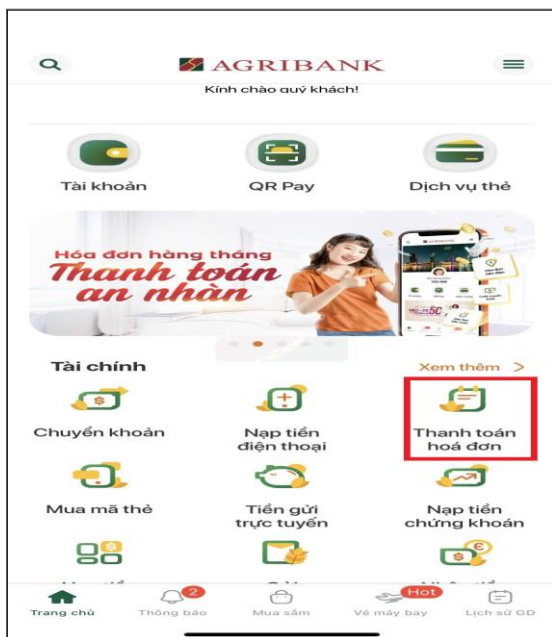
AGRIBANK

Kính chào quý khách!

Tài khoản

QR Pay

Dịch vụ thẻ

Hóa đơn hàng tháng
Thanh toán an nhàn

Tài chính

Xem thêm >

Chuyển khoản

Nạp tiền điện thoại

Thanh toán hoá đơn

Mua mã thẻ

Tiền gửi trực tuyến

Nạp tiền chứng khoán

Trang chủ

2
Thông báo

Mua sắm

Hot
Vé máy bay

Lịch sử GD